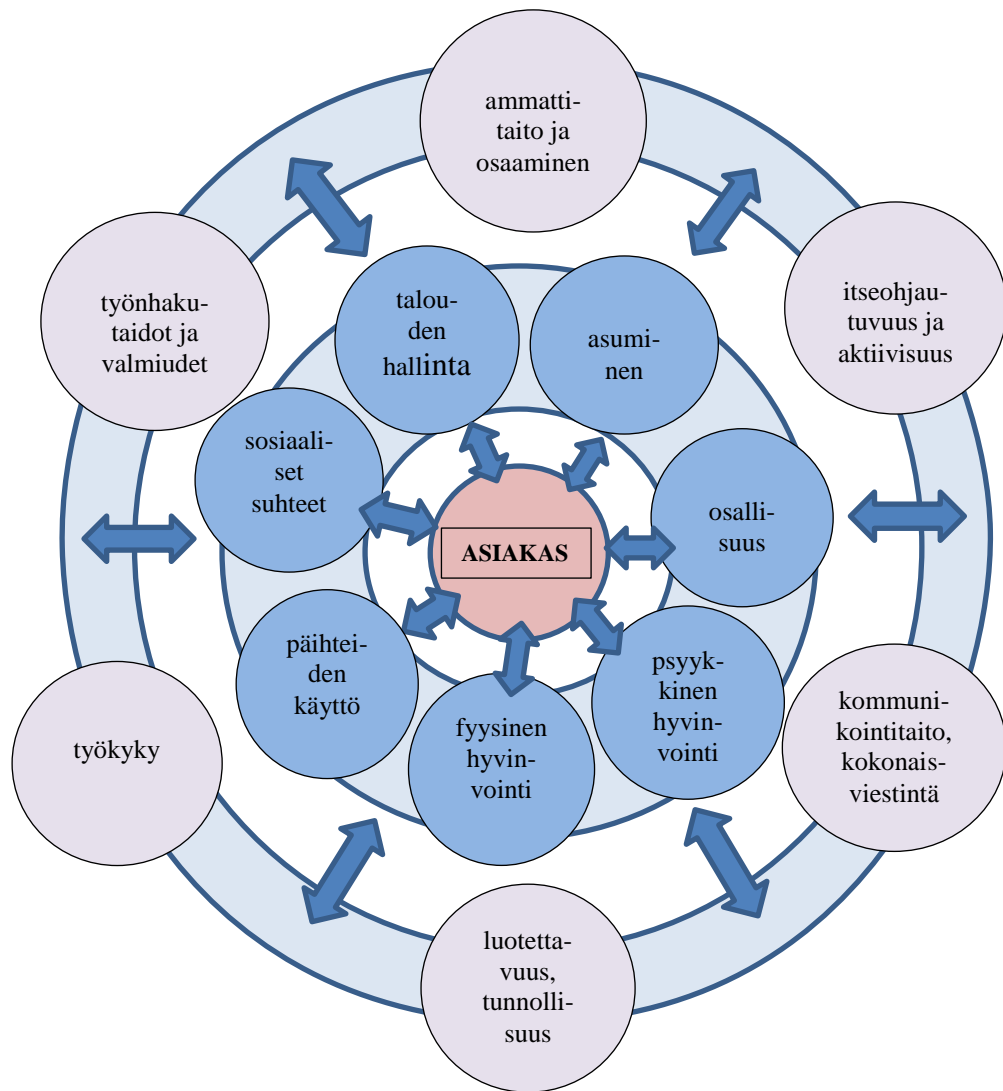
ammattitaito ja osaaminen

itseohjautuvuus ja aktiivisuus

työnhakutaidot ja valmiudet

taloudenhallinta

asuminen

sosiaaliset suhteet

ASIAKAS

osallisuus

päihteiden käyttö

psyykkinen hyvinvointi

fyysinen hyvinvointi

työkyky

kommunikointitaito, kokonaisviestintä

luotettavuus, tunnollisuus